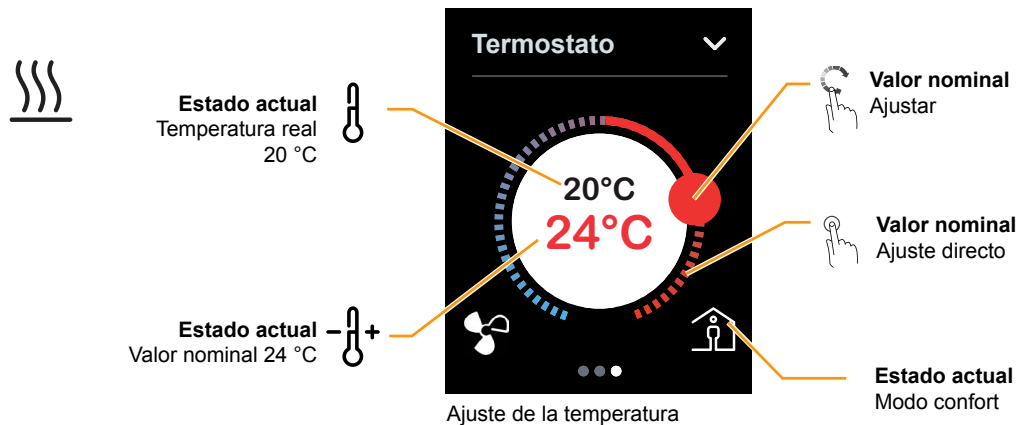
Estado actual
Temperatura real
20 °C

Termostato

Valor nominal
Ajustar

20°C
24°C

Valor nominal
Ajuste directo

Estado actual
Valor nominal 24 °C

– +

Estado actual
Modo confort

Ajuste de la temperatura